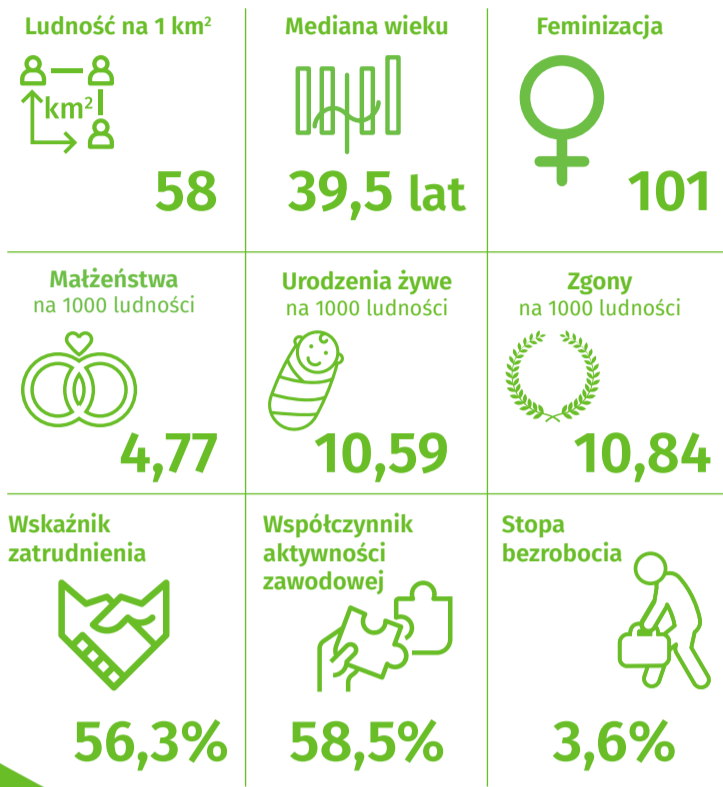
Ludność na 1 km$^2$

km$^2$

58

Mediana wieku

39,5 lat

Feminizacja

101

Małżeństwa
na 1000 ludności

4,77

Urodzenia żywe
na 1000 ludności

10,59

Zgony
na 1000 ludności

10,84

Wskaźnik zatrudnienia

56,3%

Współczynnik aktywności zawodowej

58,5%

Stopa bezrobocia

3,6%